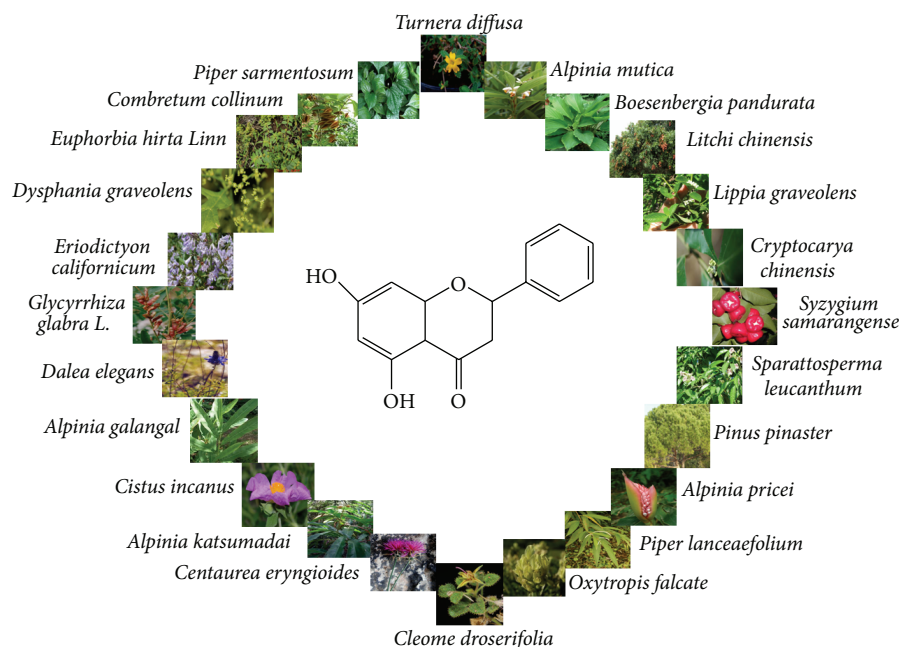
Turnera diffusa

Piper sarmentosum

Alpinia mutica

Combretum collinum

Boesenbergia pandurata

Euphorbia hirta Linn

Litchi chinensis

Dysphania graveolens

Lippia graveolens

Eriodictyon californicum

Cryptocarya chinensis

Glycyrrhiza glabra L.

Syzygium samarangense

Dalea elegans

Sparattosperma leucanthum

Alpinia galangal

Pinus pinaster

Cistus incanus

Alpinia pricei

Alpinia katsumadai

Piper lanceaefolium

Centaurea eryngioides

Oxytropis falcate

Cleome droserifolia

HO

O

OH

O